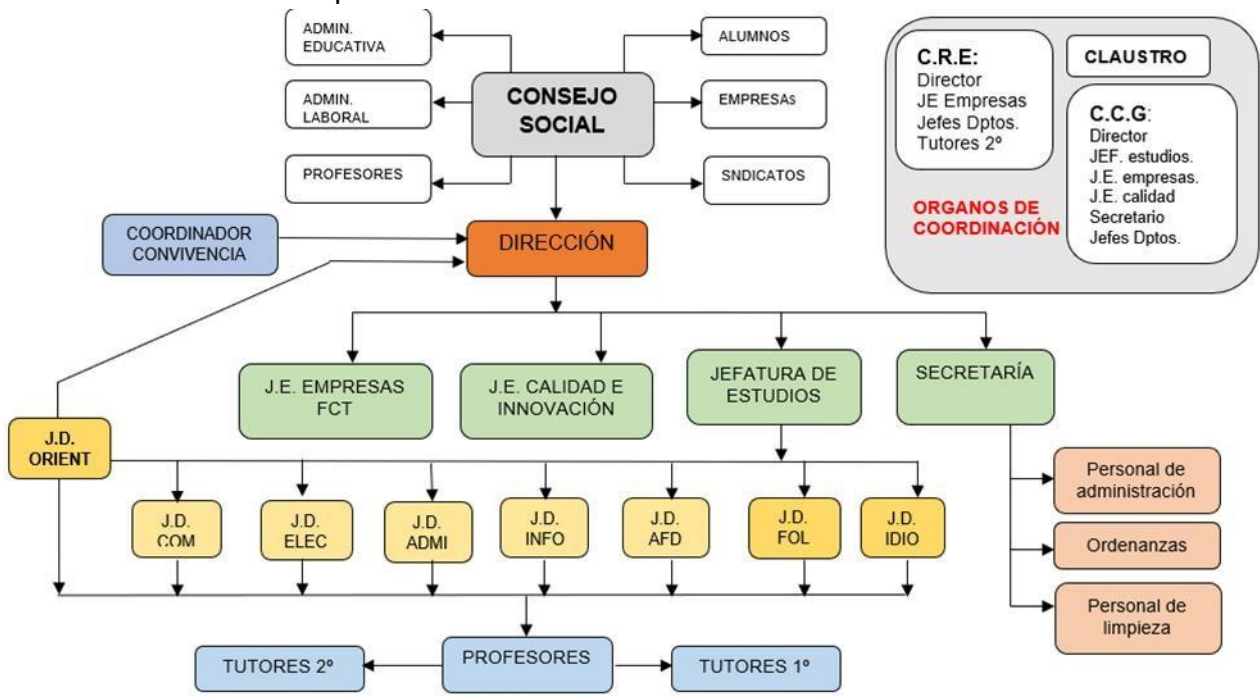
ADMIN. EDUCATIVA

ADMIN. LABORAL

PROFESORES

CONSEJO SOCIAL

ALUMNOS

EMPRESAS

SNDICATOS

C.R.E:
Director
JE Empresas
Jefes Dptos.
Tutores 2º

CLAUSTRO

C.C.G:
Director
JEF. estudios.
J.E. empresas.
J.E. calidad
Secretario
Jefes Dptos.

ORGANOS DE COORDINACIÓN

COORDINADOR CONVIVENCIA

DIRECCIÓN

J.E. EMPRESAS FCT

J.E. CALIDAD E INNOVACIÓN

JEFATURA DE ESTUDIOS

SECRETARÍA

J.D. ORIENT

J.D. COM

J.D. ELEC

J.D. ADMI

J.D. INFO

J.D. AFD

J.D. FOL

J.D. IDIO

Personal de administración

Ordenanzas

Personal de limpieza

TUTORES 2º

PROFESORES

TUTORES 1º